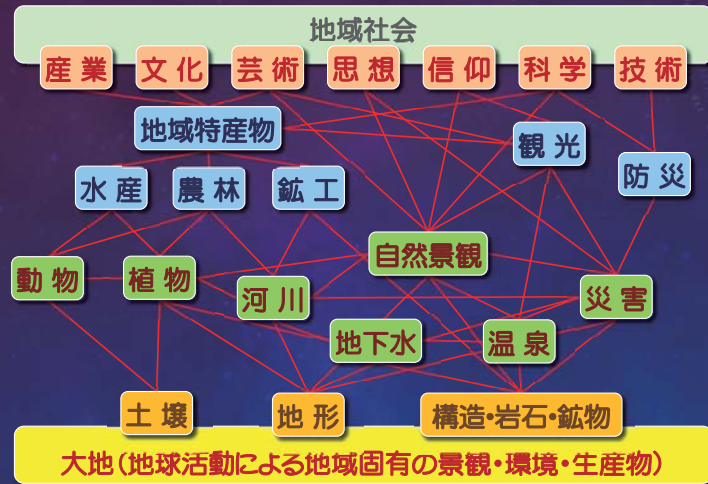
地域社会

産業　文化　芸術　思想　信仰　科学　技術

地域特産物

観光

防災

水産　農林　鉱工

自然景観

動物　植物　河川

災害

地下水　温泉

土壌　地形　構造・岩石・鉱物

大地（地球活動による地域固有の景観・環境・生産物）